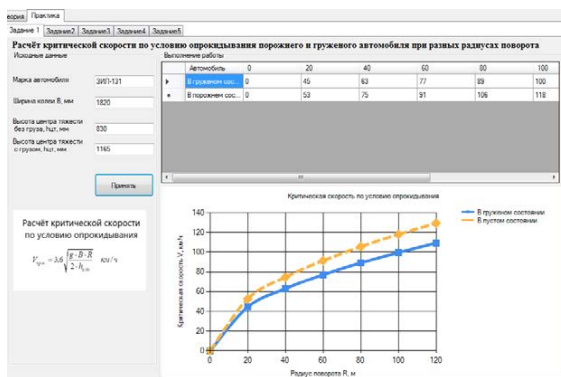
еория | Практика

Задание 1 | Задание2 | Задание3 | Задание4 | Задание5

Расчёт критической скорости по условию опрокидывания порожнего и груженого автомобиля при разных радиусах поворота

Исходные данные

Марка автомобиля: ЗИЛ-131

Ширина колеи B, мм: 1820

Высота центра тяжести без груза, hцт, мм: 830

Высота центра тяжести с грузом, hцт, мм: 1165

Принять

Расчёт критической скорости по условию опрокидывания

$V_{кр} = 3,6\sqrt{\frac{g \cdot B \cdot R}{2 \cdot h_{цт}}}$ км/ч

Выполнение работы

| | Автомобиль | 0 | 20 | 40 | 60 | 80 | 100 |
|---|---|---|---|---|---|---|---|
| ▸ | В груженом сос... | 0 | 45 | 63 | 77 | 89 | 100 |
| * | В порожнем сос... | 0 | 53 | 75 | 91 | 106 | 118 |

Критическая скорость по условию опрокидывания

Критическая скорость V, км/ч

140
120
100
80
60
40
20
0

0 20 40 60 80 100 120

Радиус поворота R, м

В груженом состоянии
В пустом состоянии